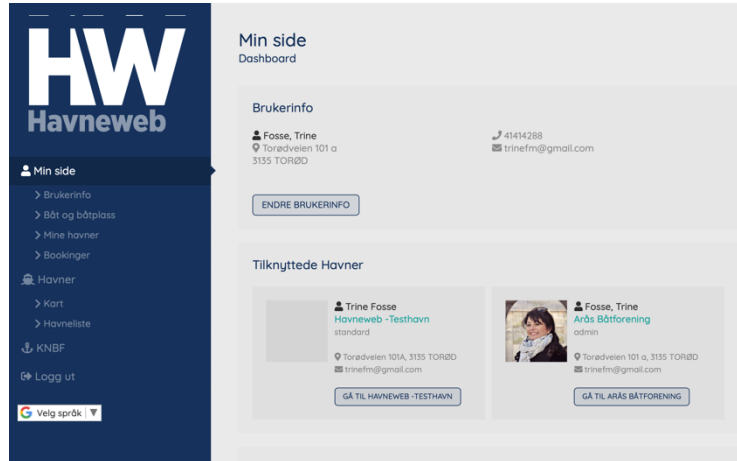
HW
Havneweb

Min side
> Brukerinfo
> Båt og båtplass
> Mine havner
> Bookinger
Havner
> Kart
> Havneliste
KNBF
Logg ut

G Velg språk ▼

Min side
Dashboard

Brukerinfo

Fosse, Trine
Torødveien 101 a
3135 TORØD

41414288
trinefm@gmail.com

ENDRE BRUKERINFO

Tilknyttede Havner

Trine Fosse
Havneweb -Testhavn
standard
Torødveien 101A, 3135 TORØD
trinefm@gmail.com
GÅ TIL HAVNEWEB -TESTHAVN

Fosse, Trine
Arås Båtforening
admin
Torødveien 101 a, 3135 TORØD
trinefm@gmail.com
GÅ TIL ARÅS BÅTFORENING